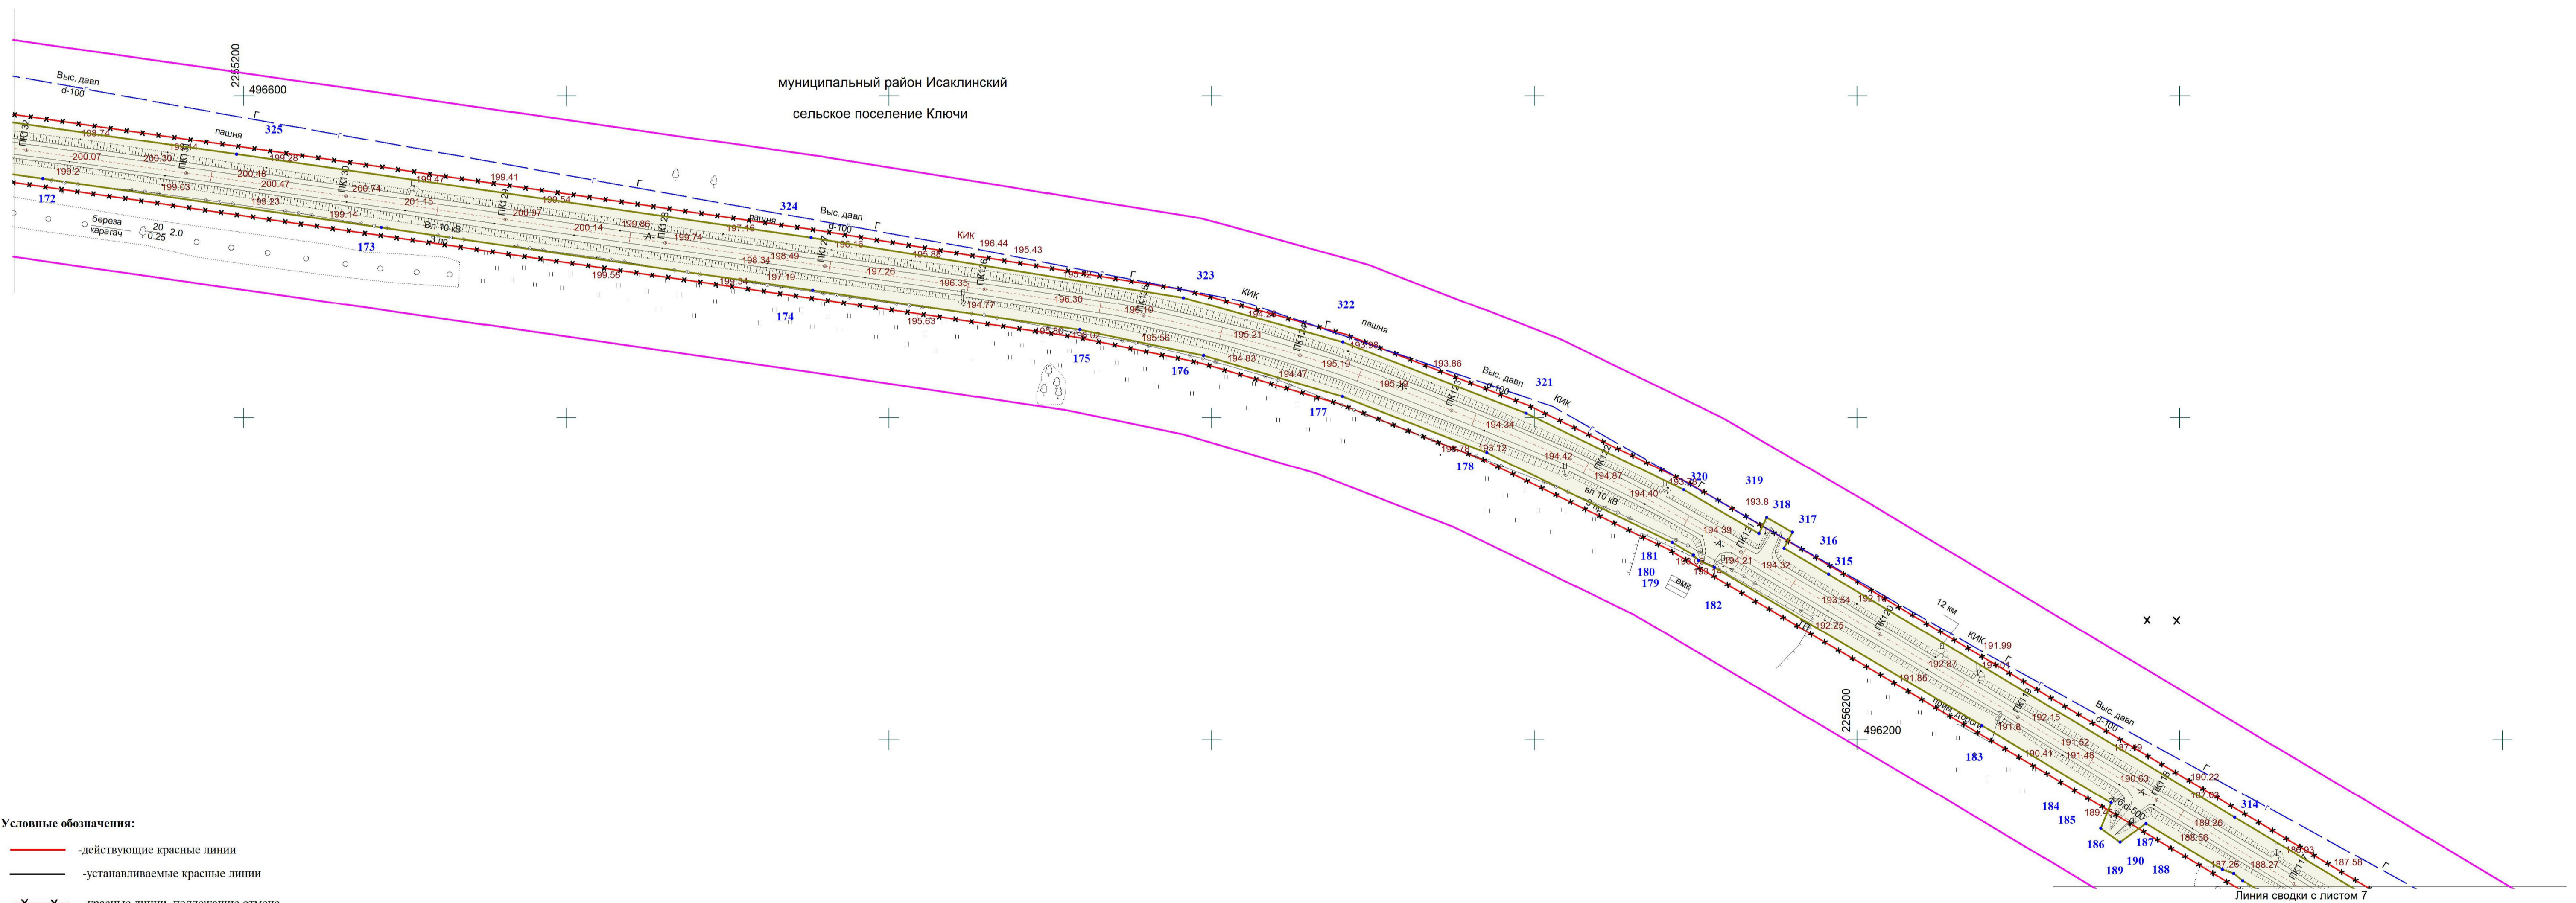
муниципальный район Исаклинский

сельское поселение Ключи

2255200
496600

Выс. давл
d-100

Г

325

пашня

324

Выс. давл
d-100

КИК

323

КИК

322

пашня

Выс. давл
d-100

321

КИК

320

319

318

317

316

315

12 км

КИК

Выс. давл
d-100

314

172

береза
карагач
20
0.25
2.0

173

Вл 10 кВ

174

175

176

177

178

вл 10 кВ

181
180
179

182

183

184
185

186

187

189

190

188

2256200
496200

ПК132
ПК131
ПК130
ПК129
ПК128
ПК127
ПК126
ПК125
ПК124
ПК123
ПК122
ПК121
ПК120
ПК119
ПК118

198.74
200.07
200.30
199.2
199.03
199.14
200.46
200.47
199.23
199.14
199.28
200.74
201.15
199.41
199.54
200.97
200.14
199.86
199.74
197.16
196.18
198.34
198.49
197.19
197.26
196.44
195.43
195.88
196.35
194.77
196.30
195.42
195.19
195.63
195.21
195.56
194.63
194.47
195.19
193.86
194.34
193.12
194.42
194.87
194.40
194.39
193.8
194.21
194.32
193.54
192.25
192.87
191.99
191.86
191.8
192.15
191.52
191.48
190.41
190.63
190.22
187.49
189.26
188.56
187.26
188.27
187.58
199.56
199.34

Условные обозначения:

-действующие красные линии

-устанавливаемые красные линии

Линия сводки с листом 7